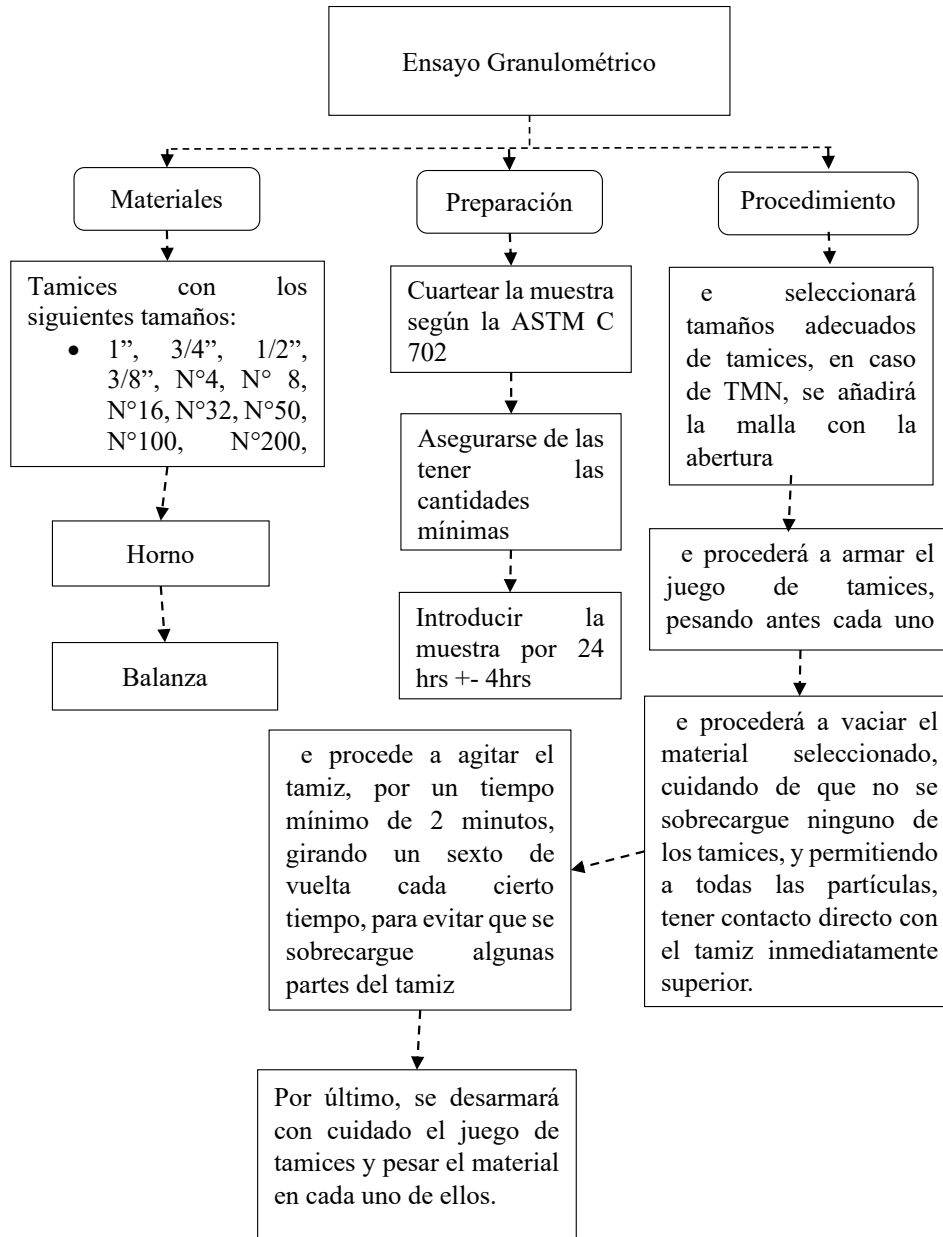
Ensayo Granulométrico

Materiales

Preparación

Procedimiento

Tamices con los siguientes tamaños:
• 1", 3/4", 1/2", 3/8", N°4, N° 8, N°16, N°32, N°50, N°100, N°200,

Horno

Balanza

Cuartear la muestra según la ASTM C 702

Asegurarse de las tener las cantidades mínimas

Introducir la muestra por 24 hrs +- 4hrs

e seleccionará tamaños adecuados de tamices, en caso de TMN, se añadirá la malla con la abertura

e procederá a armar el juego de tamices, pesando antes cada uno

e procederá a vaciar el material seleccionado, cuidando de que no se sobrecargue ninguno de los tamices, y permitiendo a todas las partículas, tener contacto directo con el tamiz inmediatamente superior.

e procede a agitar el tamiz, por un tiempo mínimo de 2 minutos, girando un sexto de vuelta cada cierto tiempo, para evitar que se sobrecargue algunas partes del tamiz

Por último, se desarmará con cuidado el juego de tamices y pesar el material en cada uno de ellos.